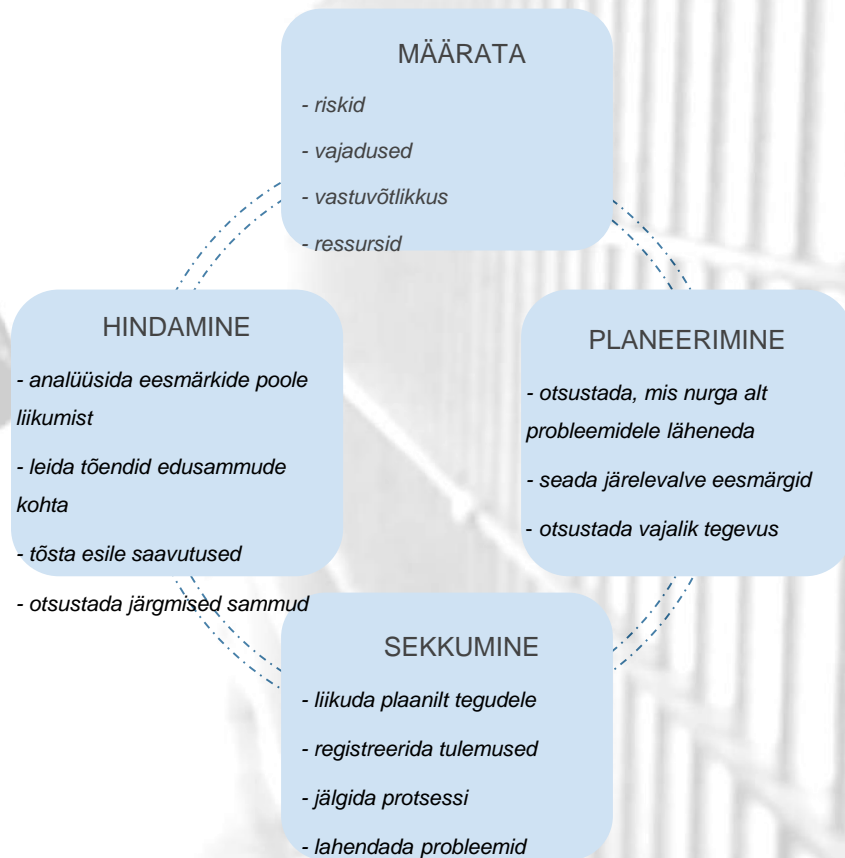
MÄÄRATA

- riskid

- vajadused

- vastuvõtlikkus

- ressursid

HINDAMINE

- analüüsida eesmärkide poole liikumist

- leida tõendid edusammude kohta

- tõsta esile saavutused

- otsustada järgmised sammud

PLANEERIMINE

- otsustada, mis nurga alt probleemidele läheneda

- seada järelevalve eesmärgid

- otsustada vajalik tegevus

SEKKUMINE

- liikuda plaanilt tegudele

- registreerida tulemused

- jälgida protsessi

- lahendada probleemid